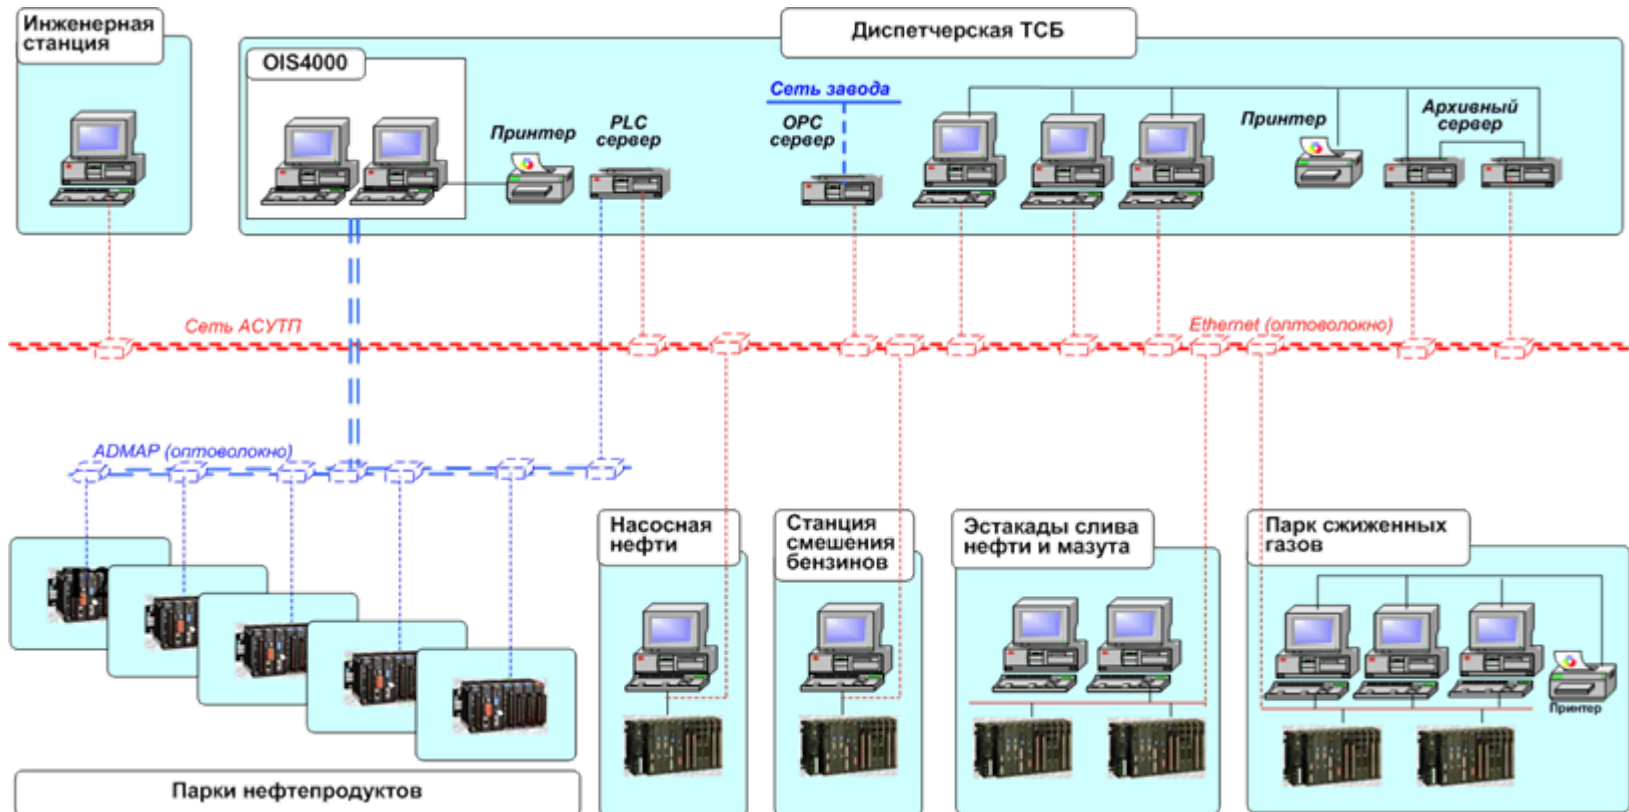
Инженерная станция

Диспетчерская ТСБ

OIS4000

Принтер

PLC сервер

Сеть завода

OPC сервер

Принтер

Архивный сервер

Сеть АСУТП

Ethernet (оптоволокно)

ADMAP (оптоволокно)

Насосная нефти

Станция смешения бензинов

Эстакады слива нефти и мазута

Парк сжиженных газов

Принтер

Парки нефтепродуктов